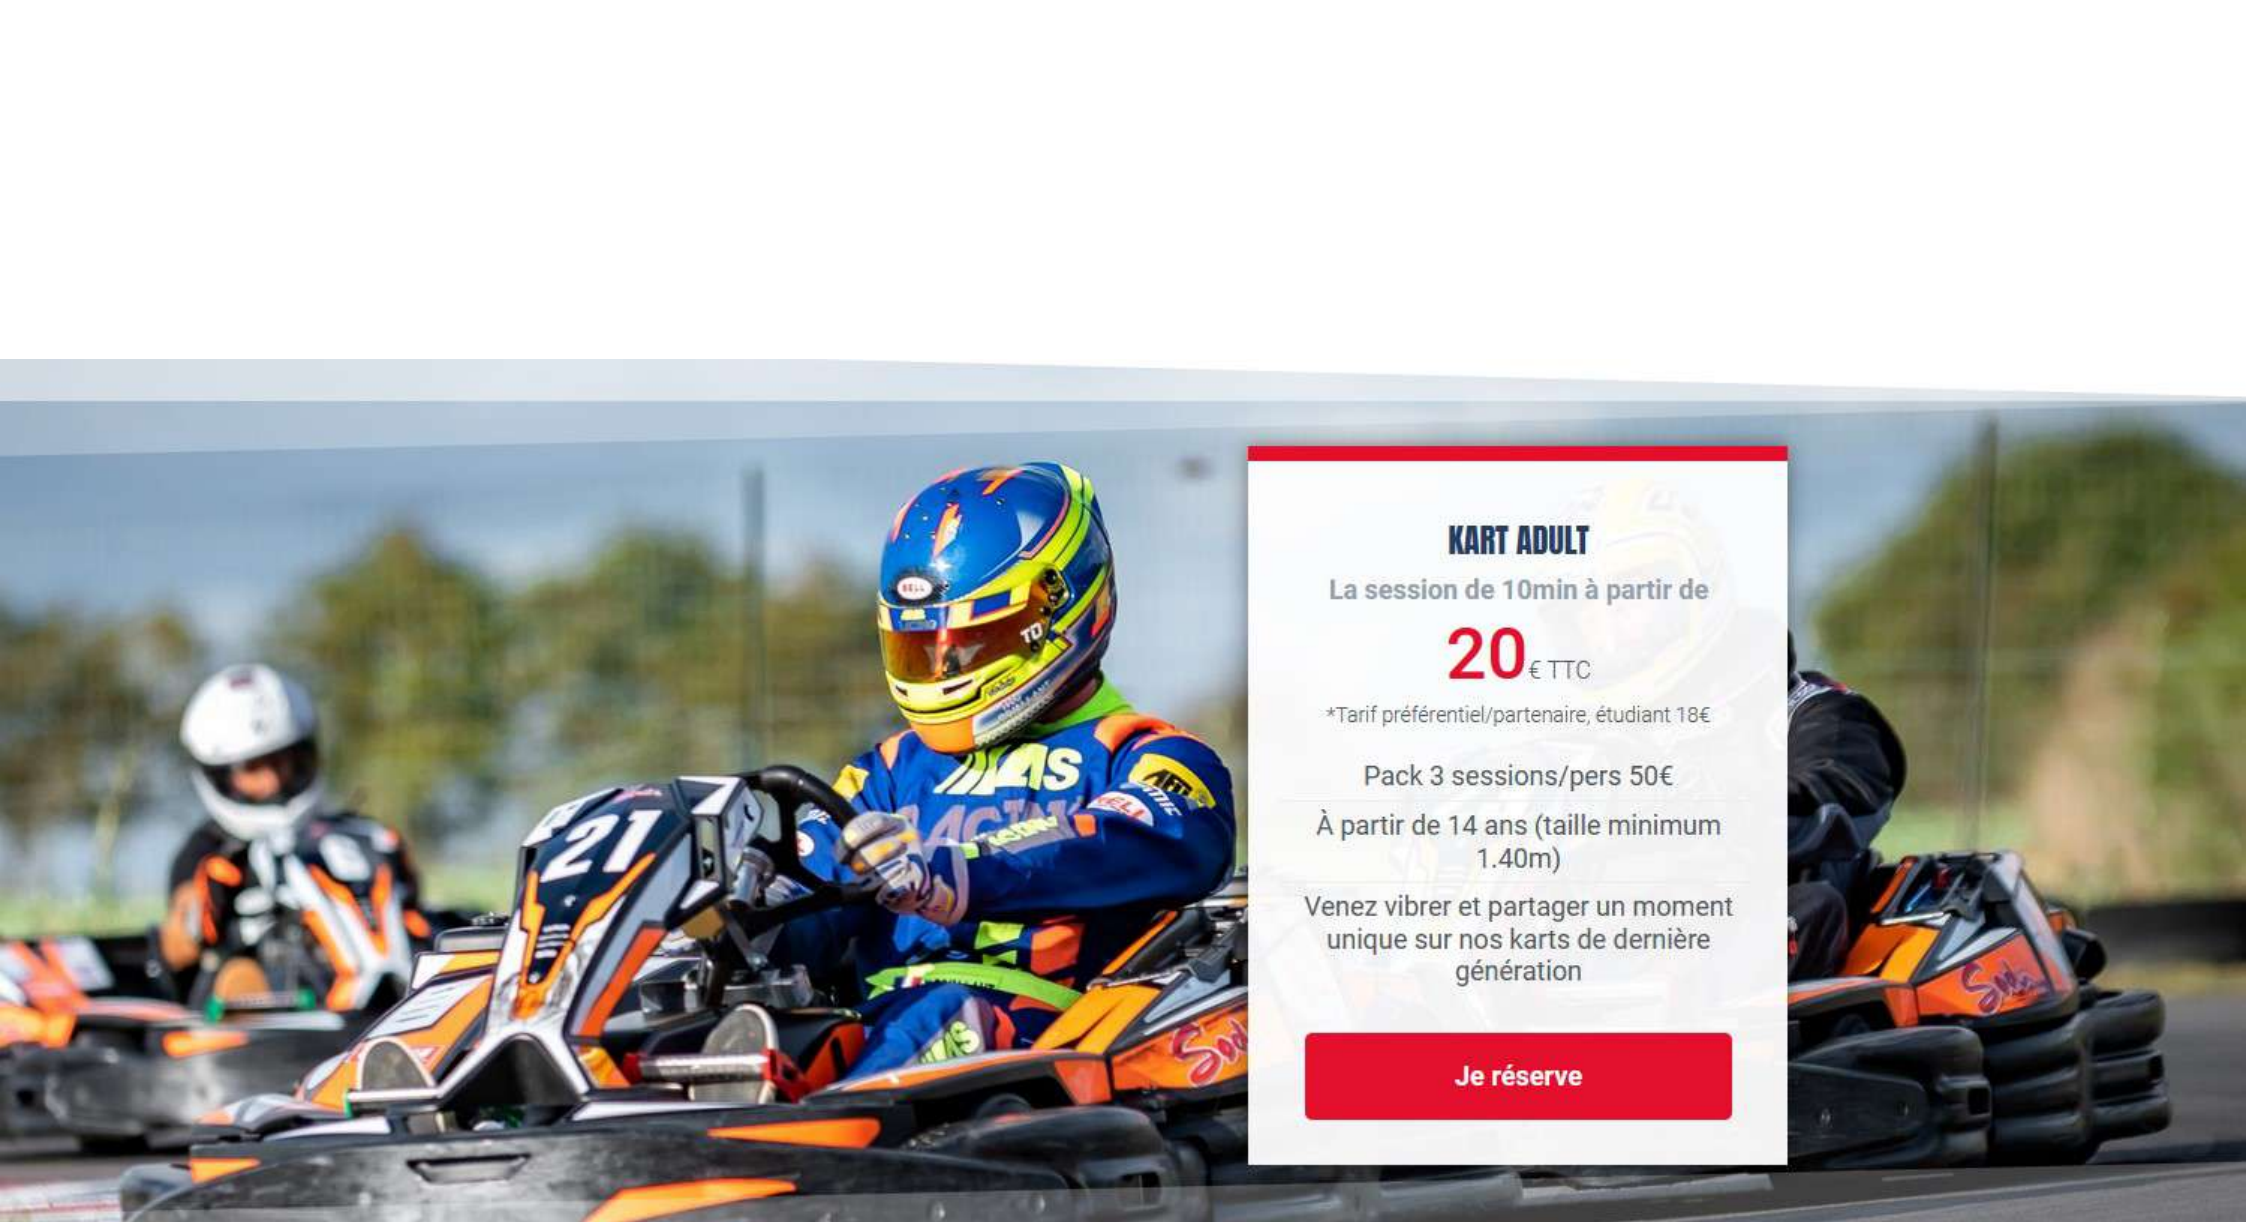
KART ADULT

La session de 10min à partir de

20€ TTC

*Tarif préférentiel/partenaire, étudiant 18€

Pack 3 sessions/pers 50€

À partir de 14 ans (taille minimum 1.40m)

Venez vibrer et partager un moment unique sur nos karts de dernière génération

Je réserve